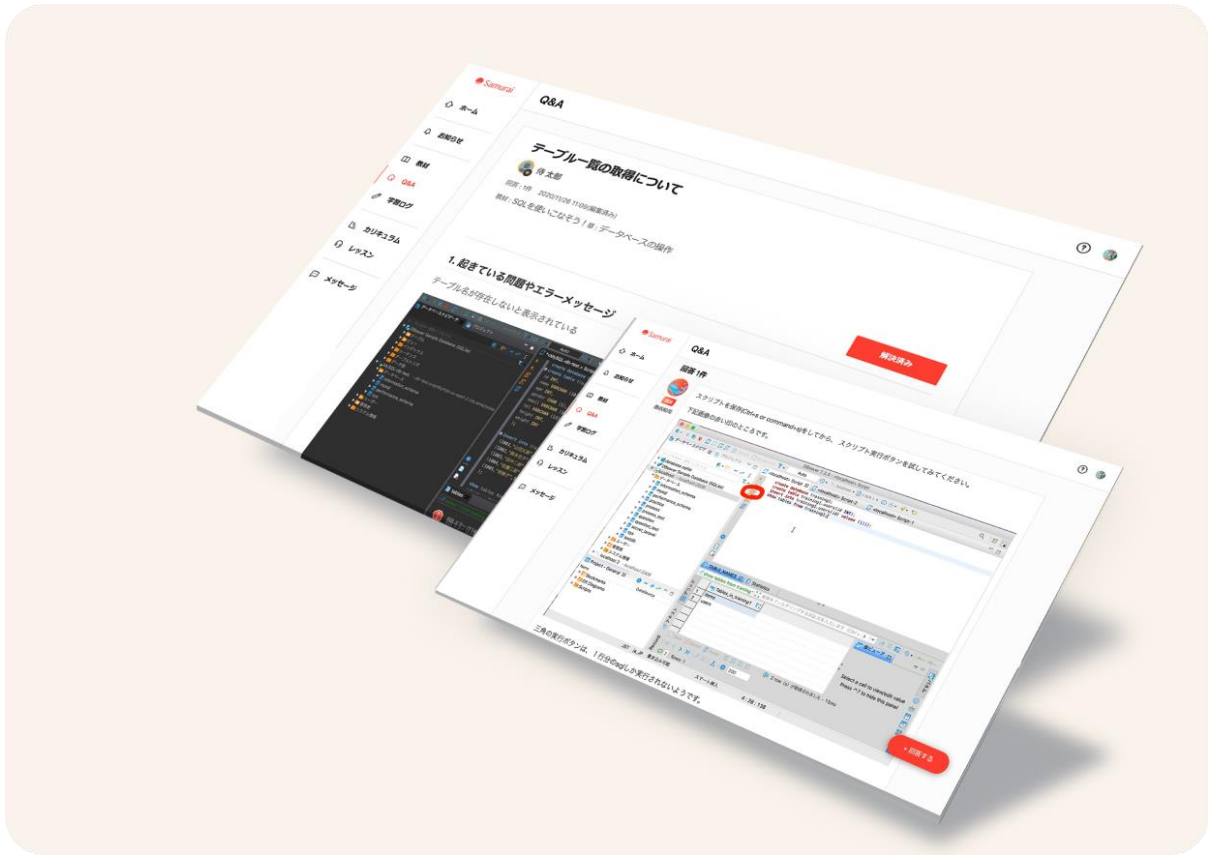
Samurai

ホーム

お知らせ

教材

Q&A

学習ログ

カリキュラム

レッスン

メッセージ

Q&A

テーブル一覧の取得について

侍 太郎

回答：1件　2020/11/26 11:06(編集済み)

教材：SQLを使いこなそう！章：データベースの操作

1. 起きている問題やエラーメッセージ

テーブル名が存在しないと表示されている

解決済み

Samurai

ホーム

お知らせ

教材

Q&A

学習ログ

カリキュラム

レッスン

メッセージ

Q&A

回答 1件

スクリプトを実行(Ctrl+x or command+x)をしてから、スクリプト実行ボタンを試してみてください。

下記画像の赤い印のところです。

三角の実行ボタンは、1行分のsqlしか実行されないようです。

+ 回答する